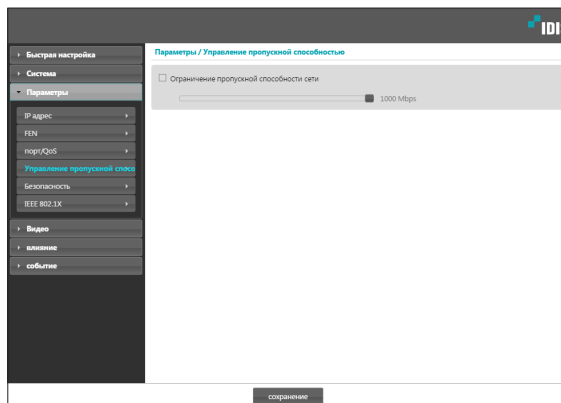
IDI

Быстрая настройка
Система
Параметры
IP адрес
FEN
порт/QoS
Управление пропускной спосо
Безопасность
IEEE 802.1X
Видео
влияние
событие

Параметры / Управление пропускной способностью

Ограничение пропускной способности сети

1000 Mbps

сохранение